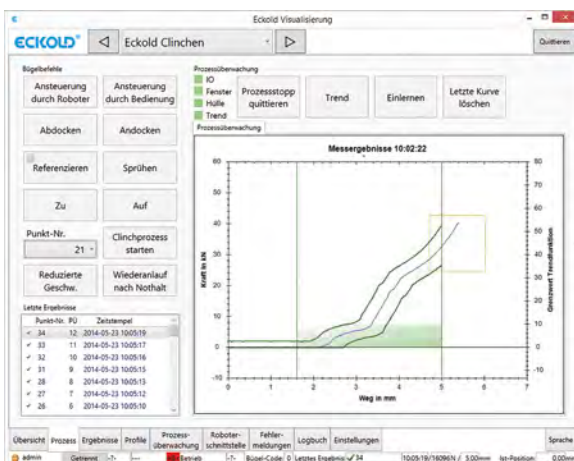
Eckold Visualisierung

ECKOLD

Eckold Clinchen

Quittieren

Bügelbefehle

Ansteuerung durch Roboter

Ansteuerung durch Bedienung

Abdocken

Andocken

Referenzieren

Sprühen

Zu

Auf

Punkt-Nr.

21

Clinchprozess starten

Reduzierte Geschw.

Wiederanlauf nach Nothalt

Letzte Ergebnisse

| | Punkt-Nr. | PÜ | Zeitstempel |
|---|---|---|---|
| ✓ | 34 | 12 | 2014-05-23 10:05:19 |
| ✓ | 33 | 11 | 2014-05-23 10:05:17 |
| ✓ | 32 | 10 | 2014-05-23 10:05:16 |
| ✓ | 31 | 9 | 2014-05-23 10:05:15 |
| ✓ | 28 | 8 | 2014-05-23 10:05:13 |
| ✓ | 27 | 7 | 2014-05-23 10:05:12 |
| ✓ | 26 | 6 | 2014-05-23 10:05:10 |

Prozessüberwachung

IO

Fenster

Hülle

Trend

Prozessstopp quittieren

Trend

Einlernen

Letzte Kurve löschen

Prozessüberwachung

Messergebnisse 10:02:22

60
50
40
30
20
10
0
-10

Kraft in kN

0 1 2 3 4 5 6

Weg in mm

80
70
60
50
40
30
20
10
0
-10

Grenzwert Trendfunktion

Übersicht Prozess Ergebnisse Profile Prozess-überwachung Roboter-schnittstelle Fehler-meldungen Logbuch Einstellungen Sprache

admin Getrennt -?- Betrieb -?- Bügel-Code: 0 Letztes Ergebnis: ✓ 34 10:05:19/16096N / 5.00mm Ist-Position: 0.00mm